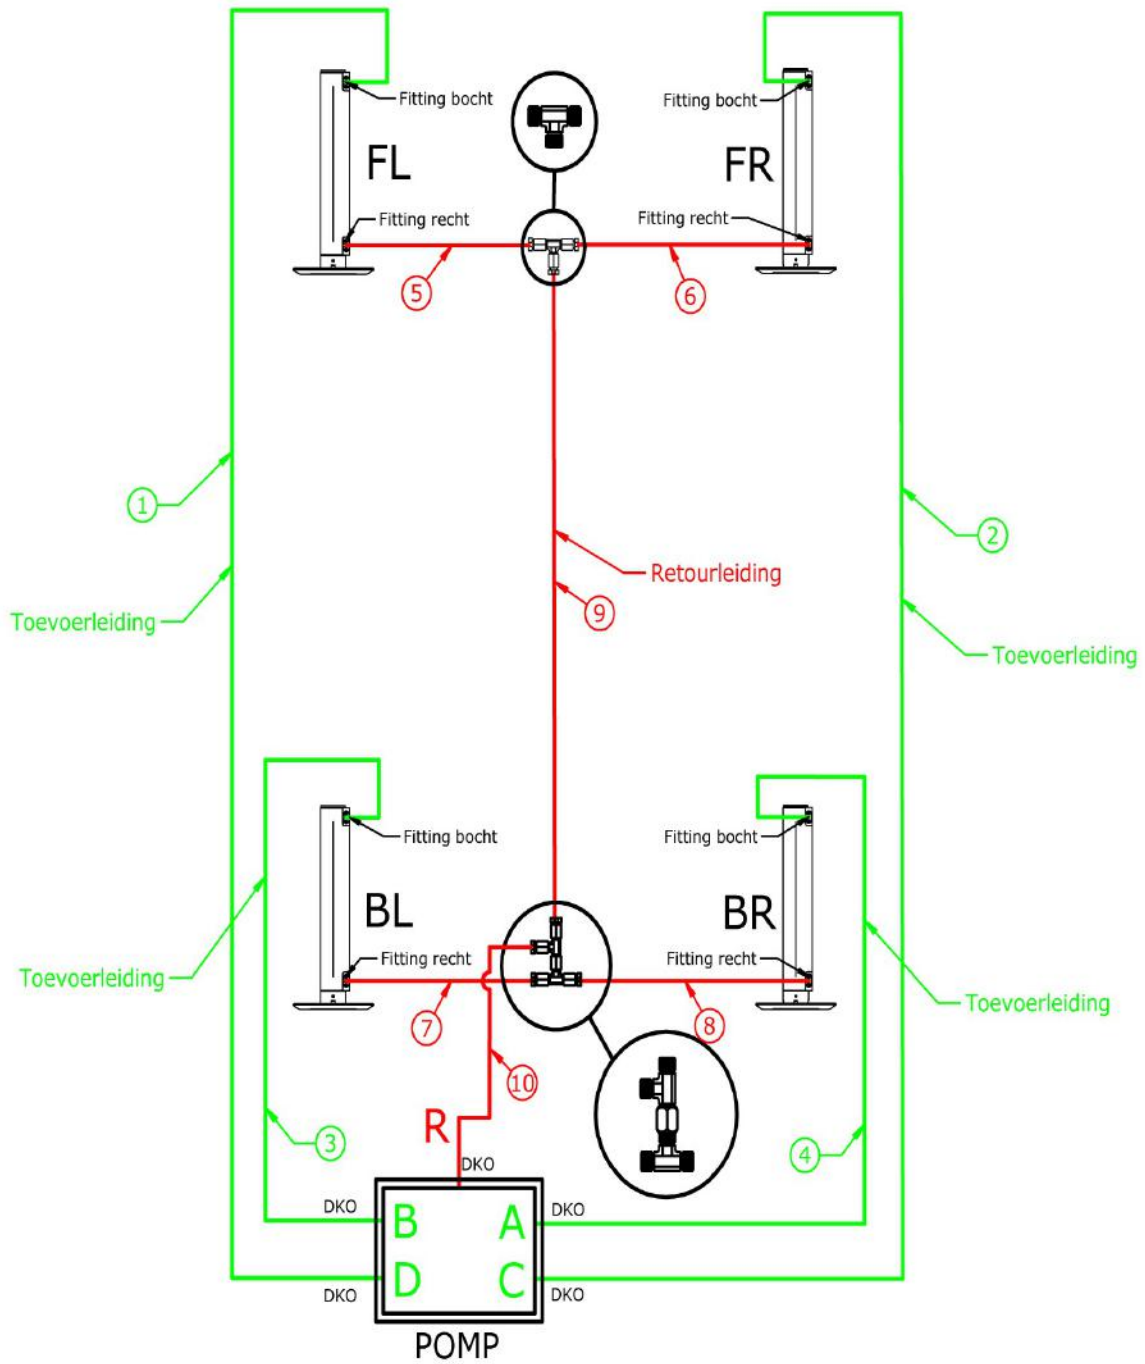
Fitting bocht
FL
Fitting recht
Fitting bocht
FR
Fitting recht
5
6
1
Toevoerleiding
2
Toevoerleiding
Retourleiding
9
Fitting bocht
BL
Fitting recht
Fitting bocht
BR
Fitting recht
Toevoerleiding
Toevoerleiding
7
8
10
3
4
R
DKO
DKO
B
A
DKO
D
C
DKO
DKO
POMP